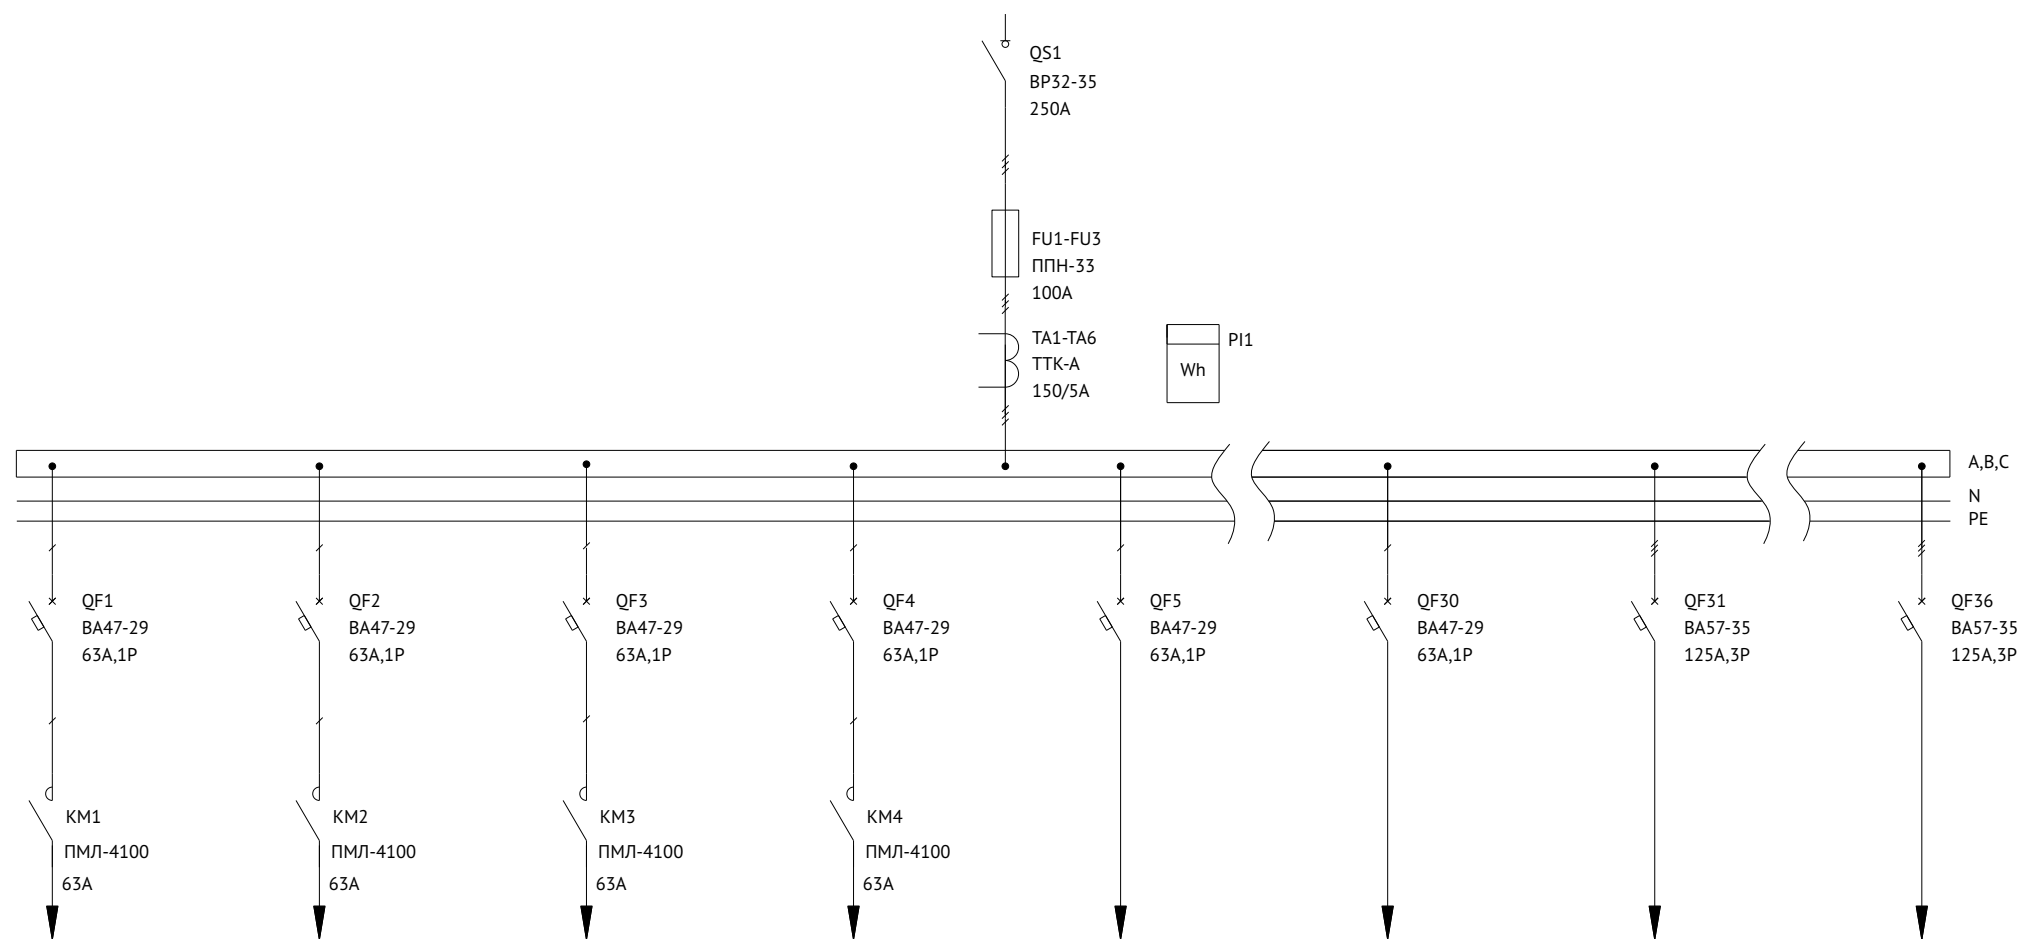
QS1
ВР32-35
250А

FU1-FU3
ППН-33
100А

ТА1-ТА6
ТТК-А
150/5А

PI1

Wh

A,B,C
N
PE

QF1
ВА47-29
63А,1Р

QF2
ВА47-29
63А,1Р

QF3
ВА47-29
63А,1Р

QF4
ВА47-29
63А,1Р

QF5
ВА47-29
63А,1Р

QF30
ВА47-29
63А,1Р

QF31
ВА57-35
125А,3Р

QF36
ВА57-35
125А,3Р

КМ1
ПМЛ-4100
63А

КМ2
ПМЛ-4100
63А

КМ3
ПМЛ-4100
63А

КМ4
ПМЛ-4100
63А